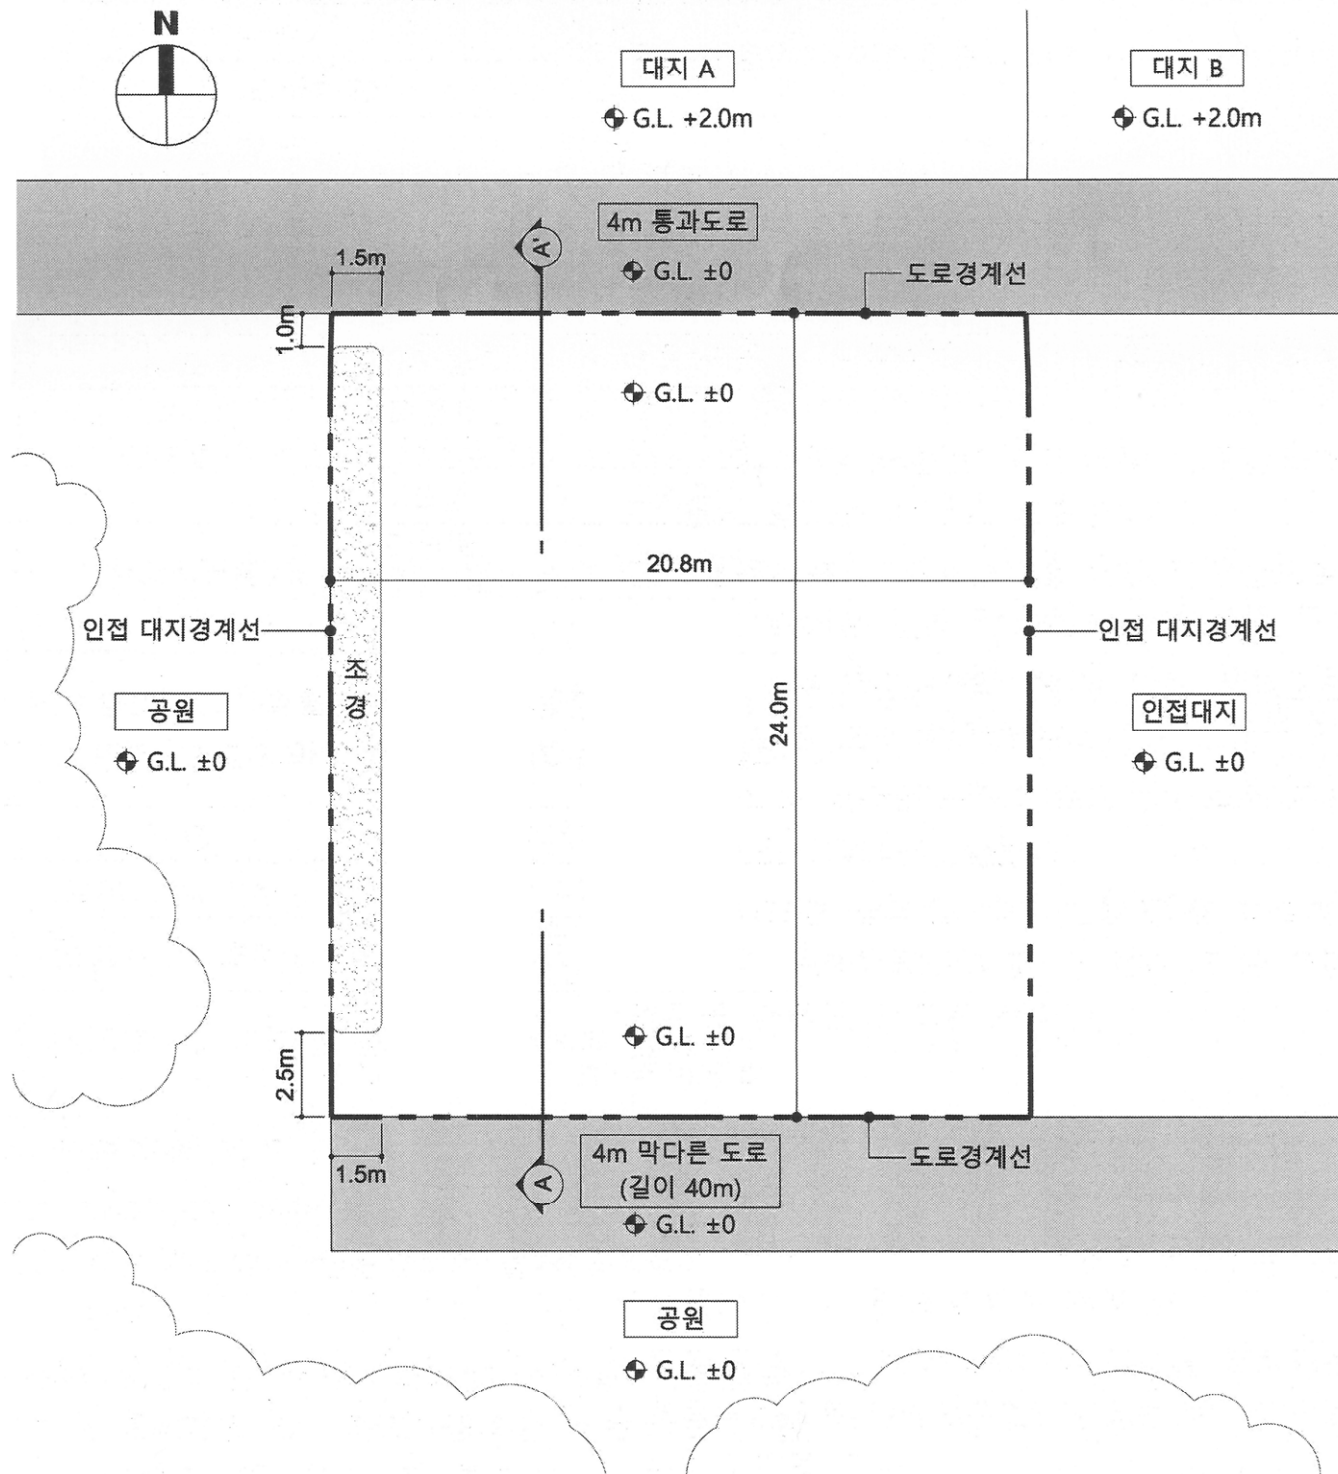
N

대지 A
G.L. +2.0m

대지 B
G.L. +2.0m

4m 통과도로
A'
G.L. ±0
1.5m
도로경계선
1.0m

G.L. ±0

20.8m

인접 대지경계선
인접 대지경계선

조경

공원
G.L. ±0

24.0m

인접대지
G.L. ±0

G.L. ±0

2.5m
1.5m

4m 막다른 도로
(길이 40m)
A
G.L. ±0
도로경계선

공원
G.L. ±0